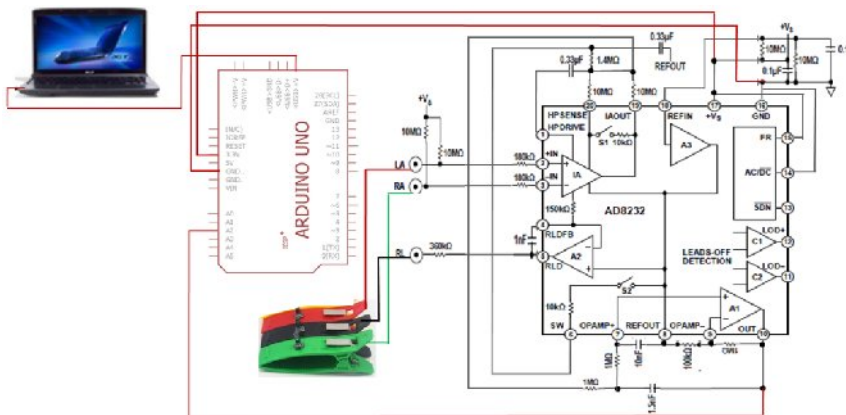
ARDUINO UNO

IOREF
RESET
3.3V
5V
GND
GND
VIN

A0
A1
A2
A3
A4
A5

AREF
GND
13
12
~11
~10
~9
8
7
~6
~5
4
~3
2
TX 1
RX 0

$+V_S$
10MΩ
10MΩ
LA
RA
RL
180kΩ
180kΩ
360kΩ
1nF
150kΩ

0.33µF
1.4MΩ
10MΩ
10MΩ
0.33µF
REFOUT
$+V_S$
10MΩ
10MΩ
0.1µF
0.1

HPSENSE
HPDRIVE
IAOUT
S1
10kΩ
REFIN
$+V_S$
GND
+IN
-IN
IA
A3
FR
AC/DC
SDN
AD8232
RLDFB
RLD
A2
LEADS-OFF DETECTION
LOD+
LOD-
C1
C2
S2
A1
10kΩ
SW
OPAMP+
REFOUT
OPAMP-
OUT
1MΩ
10nF
10nF
100kΩ
0.01
1MΩ
1.5nF

1
2
3
4
5
6
7
8
9
10
11
12
13
14
15
16
17
18
19
20